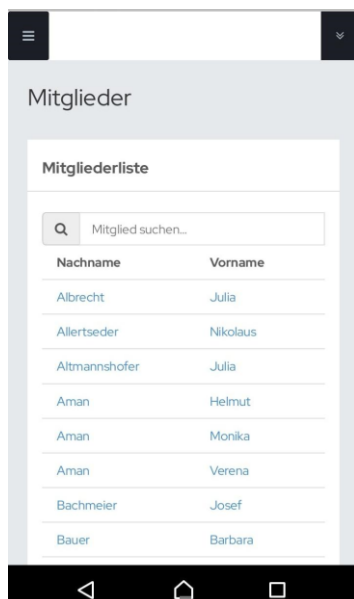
Mitglieder

Mitgliederliste

Mitglied suchen...

| Nachname | Vorname |
|---|---|
| Albrecht | Julia |
| Allertseder | Nikolaus |
| Altmannshofer | Julia |
| Aman | Helmut |
| Aman | Monika |
| Aman | Verena |
| Bachmeier | Josef |
| Bauer | Barbara |